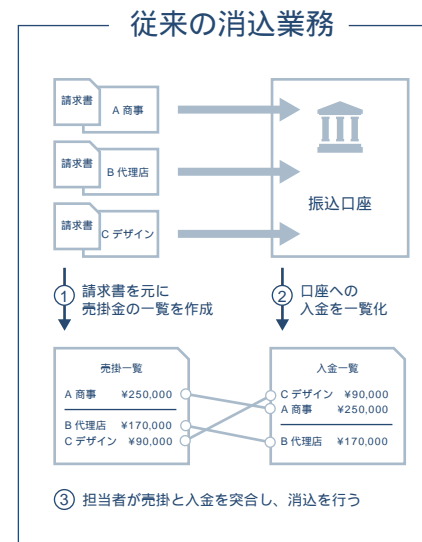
従来の消込業務

請求書
A 商事

請求書
B 代理店

請求書
C デザイン

振込口座

① 請求書を元に売掛金の一覧を作成

② 口座への入金を一覧化

売掛一覧
A 商事 ¥250,000
B 代理店 ¥170,000
C デザイン ¥90,000

入金一覧
C デザイン ¥90,000
A 商事 ¥250,000
B 代理店 ¥170,000

③ 担当者が売掛と入金を突合し、消込を行う